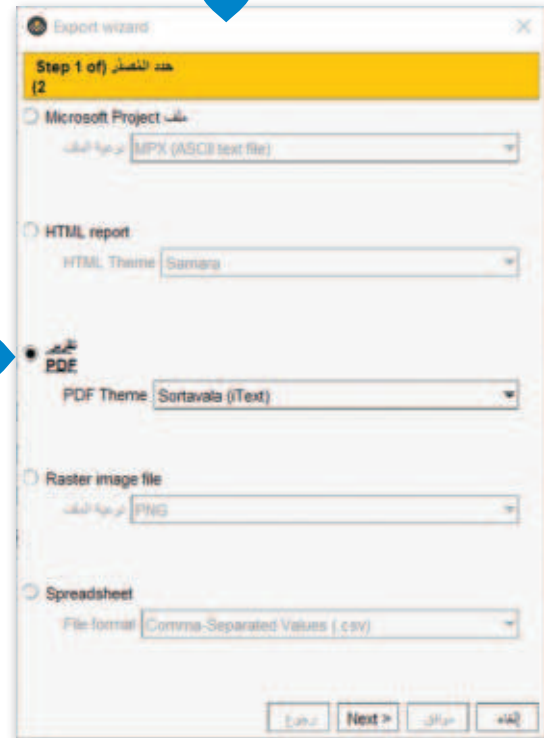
Export wizard

Step 1 of) حدد المصدر
(2

Microsoft Project ملف
نوعية الملف MPX (ASCII text file)

HTML report
HTML Theme Samara

تقرير
PDF
PDF Theme Sortavala (iText)

Raster image file
نوعية الملف PNG

Spreadsheet
File format Comma-Separated Values (.csv)

رجوع Next > موافق إلغاء